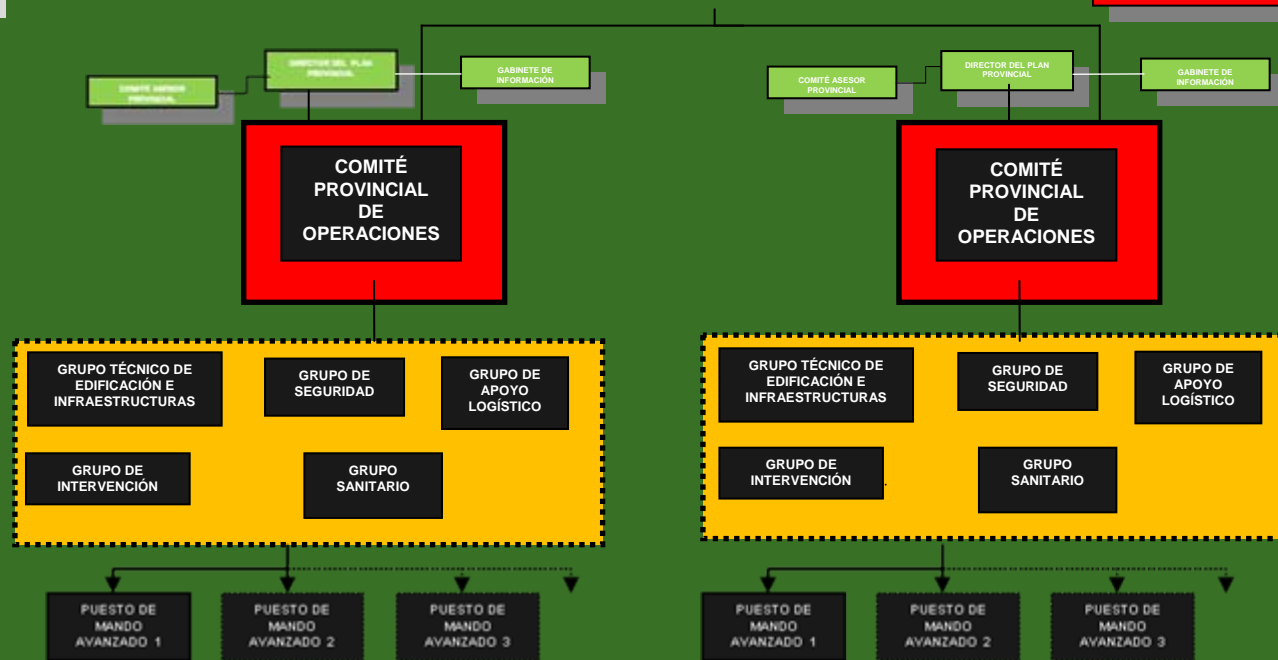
COMITÉ ASESOR PROVINCIAL

DIRECTOR DEL PLAN PROVINCIAL

GABINETE DE INFORMACIÓN

COMITÉ PROVINCIAL DE OPERACIONES

GRUPO TÉCNICO DE EDIFICACIÓN E INFRAESTRUCTURAS

GRUPO DE SEGURIDAD

GRUPO DE APOYO LOGÍSTICO

GRUPO DE INTERVENCIÓN

GRUPO SANITARIO

PUESTO DE MANDO AVANZADO 1

PUESTO DE MANDO AVANZADO 2

PUESTO DE MANDO AVANZADO 3

COMITÉ ASESOR PROVINCIAL

DIRECTOR DEL PLAN PROVINCIAL

GABINETE DE INFORMACIÓN

COMITÉ PROVINCIAL DE OPERACIONES

GRUPO TÉCNICO DE EDIFICACIÓN E INFRAESTRUCTURAS

GRUPO DE SEGURIDAD

GRUPO DE APOYO LOGÍSTICO

GRUPO DE INTERVENCIÓN

GRUPO SANITARIO

PUESTO DE MANDO AVANZADO 1

PUESTO DE MANDO AVANZADO 2

PUESTO DE MANDO AVANZADO 3